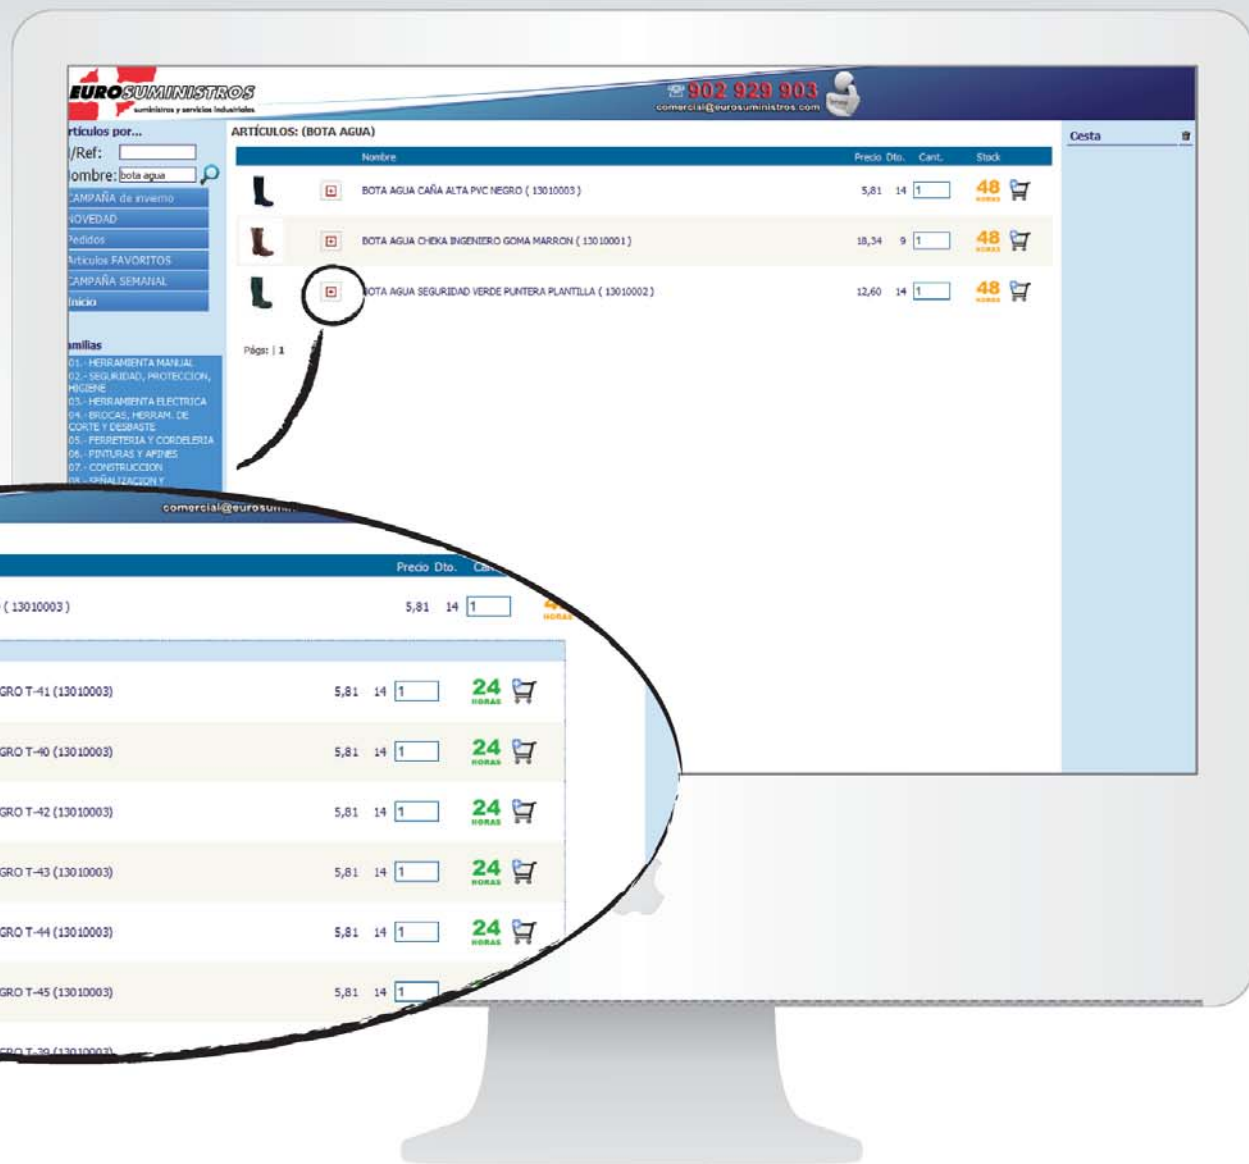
EUROSUMINISTROS
suministros y servicios industriales

902 929 903
comercial@eurosuministros.com

rtículos por...
/Ref:
lombre: bota agua
CAMPAÑA de invierno
NOVEDAD
Pedidos
Artículos FAVORITOS
CAMPAÑA SEMANAL
Inicio

milias
01.- HERRAMIENTA MANUAL
02.- SEGURIDAD, PROTECCION, HIGIENE
03.- HERRAMIENTA ELECTRICA
04.- BROCAS, HERRAM. DE CORTE Y DESBASTE
05.- FERRETERIA Y CORDELERIA
06.- PINTURAS Y AFINES
07.- CONSTRUCCION
08.- SEÑALIZACION Y

ARTÍCULOS: (BOTA AGUA)

| | | Nombre | Precio | Dto. | Cant. | Stock |
|---|---|---|---|---|---|---|
| | | BOTA AGUA CAÑA ALTA PVC NEGRO ( 13010003 ) | 5,81 | 14 | 1 | 48 HORAS |
| | | BOTA AGUA CHEKA INGENIERO GOMA MARRON ( 13010001 ) | 18,34 | 9 | 1 | 48 HORAS |
| | | BOTA AGUA SEGURIDAD VERDE PUNTERA PLANTILLA ( 13010002 ) | 12,60 | 14 | 1 | 48 HORAS |

Págs: | 1

Cesta

comercial@eurosum

| | Precio | Dto. | Ca |
|---|---|---|---|
| ( 13010003 ) | 5,81 | 14 | 1 |
| GRO T-41 (13010003) | 5,81 | 14 | 1 | 24 HORAS |
| GRO T-40 (13010003) | 5,81 | 14 | 1 | 24 HORAS |
| GRO T-42 (13010003) | 5,81 | 14 | 1 | 24 HORAS |
| GRO T-43 (13010003) | 5,81 | 14 | 1 | 24 HORAS |
| GRO T-44 (13010003) | 5,81 | 14 | 1 | 24 HORAS |
| GRO T-45 (13010003) | 5,81 | 14 | 1 | |
| GRO T-39 (13010003) | | | | |